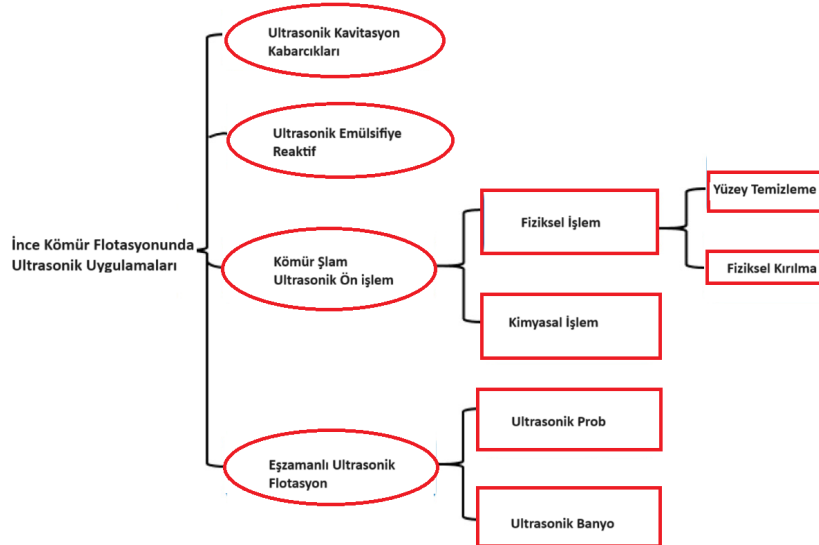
İnce Kömür Flotasyonunda Ultrasonik Uygulamaları

Ultrasonik Kavitasyon Kabarcıkları

Ultrasonik Emülsifiye Reaktif

Kömür Şlam Ultrasonik Ön işlem

Fiziksel İşlem

Yüzey Temizleme

Fiziksel Kırılma

Kimyasal İşlem

Eşzamanlı Ultrasonik Flotasyon

Ultrasonik Prob

Ultrasonik Banyo